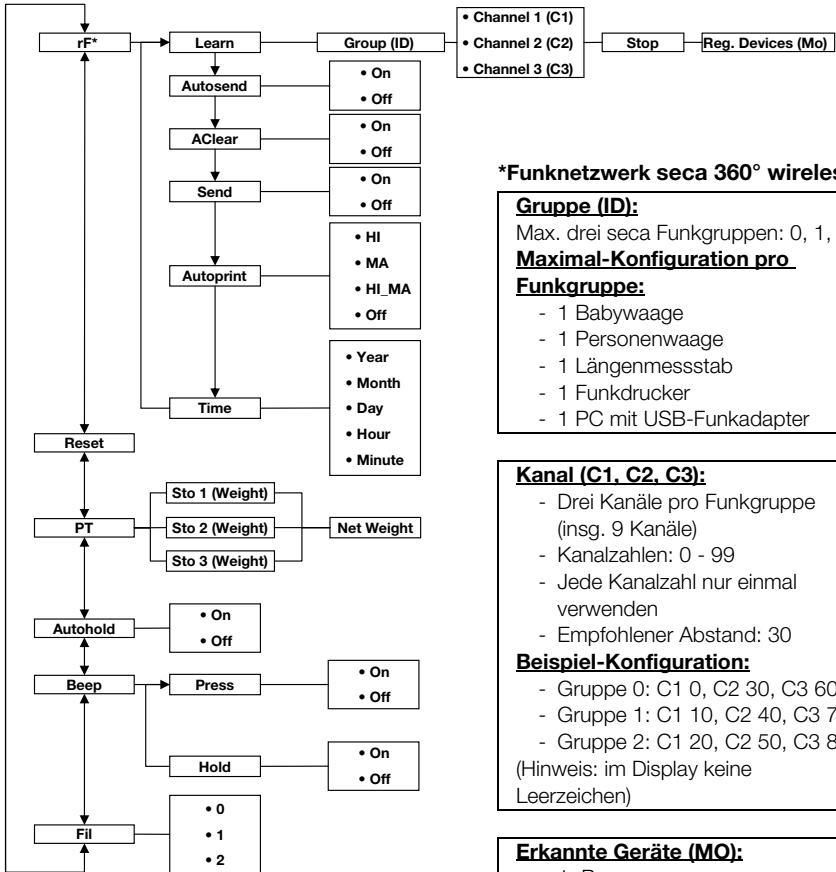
rF*

Learn

Group (ID)

• Channel 1 (C1)
• Channel 2 (C2)
• Channel 3 (C3)

Stop

Reg. Devices (Mo)

Autosend
• On
• Off

AClear
• On
• Off

Send
• On
• Off

Autoprint
• HI
• MA
• HI_MA
• Off

Time
• Year
• Month
• Day
• Hour
• Minute

Reset

PT
Sto 1 (Weight)
Sto 2 (Weight)
Sto 3 (Weight)
Net Weight

Autohold
• On
• Off

Beep
Press
• On
• Off
Hold
• On
• Off

Fil
• 0
• 1
• 2

*Funknetzwerk seca 360° wireles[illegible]

Gruppe (ID):
Max. drei seca Funkgruppen: 0, 1, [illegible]
Maximal-Konfiguration pro Funkgruppe:
- 1 Babywaage
- 1 Personenwaage
- 1 Längenmessstab
- 1 Funkdrucker
- 1 PC mit USB-Funkadapter

Kanal (C1, C2, C3):
- Drei Kanäle pro Funkgruppe (insg. 9 Kanäle)
- Kanalzahlen: 0 - 99
- Jede Kanalzahl nur einmal verwenden
- Empfohlener Abstand: 30
Beispiel-Konfiguration:
- Gruppe 0: C1 0, C2 30, C3 60
- Gruppe 1: C1 10, C2 40, C3 7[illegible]
- Gruppe 2: C1 20, C2 50, C3 8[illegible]
(Hinweis: im Display keine Leerzeichen)

Erkannte Geräte (MO):
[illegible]